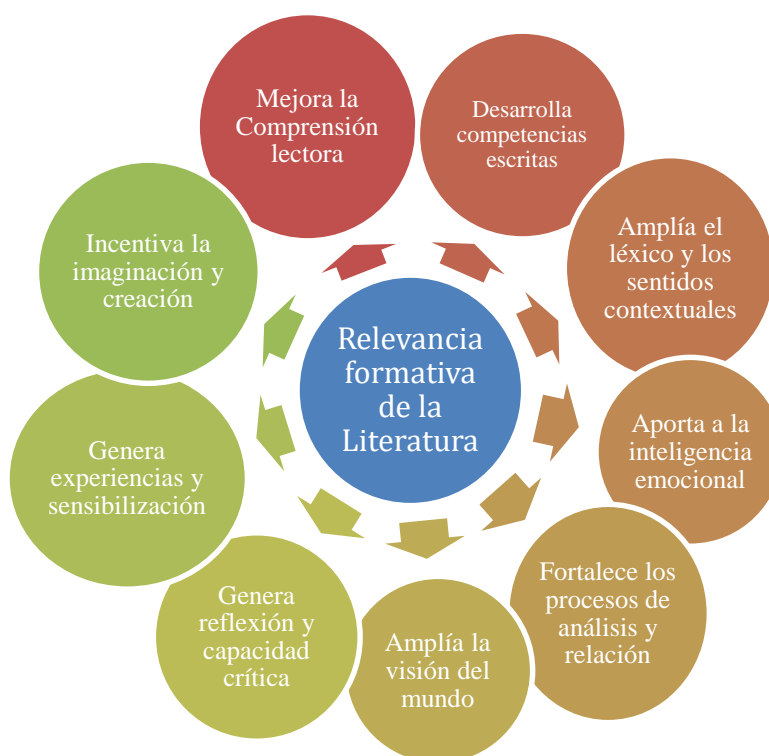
Relevancia formativa de la Literatura

Mejora la Comprensión lectora

Desarrolla competencias escritas

Amplía el léxico y los sentidos contextuales

Aporta a la inteligencia emocional

Fortalece los procesos de análisis y relación

Amplía la visión del mundo

Genera reflexión y capacidad crítica

Genera experiencias y sensibilización

Incentiva la imaginación y creación